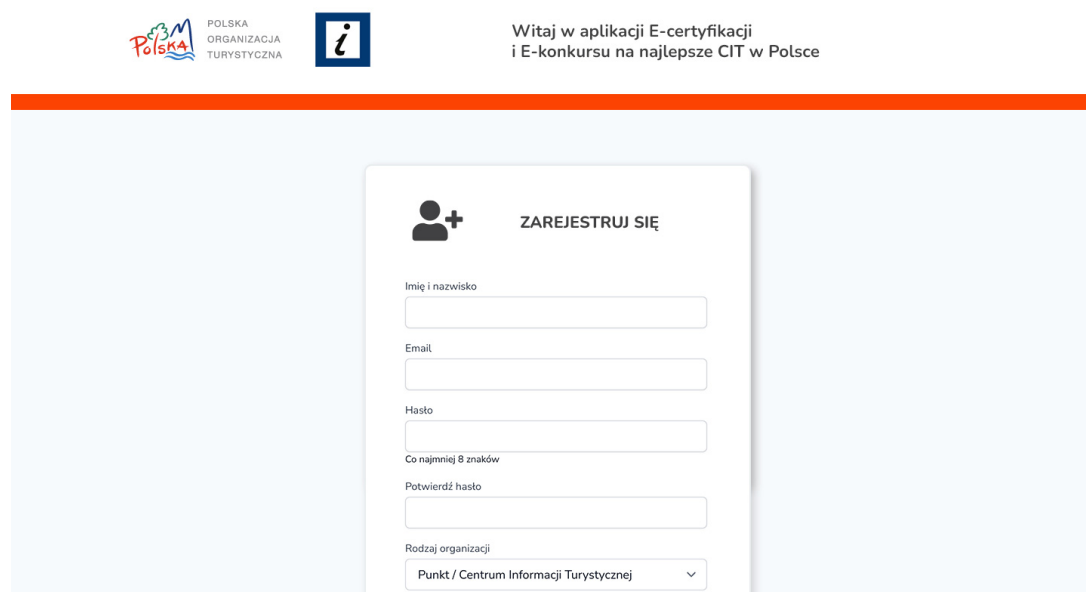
Polska

POLSKA
ORGANIZACJA
TURYSTYCZNA

i

Witaj w aplikacji E-certyfikacji
i E-konkursu na najlepsze CIT w Polsce

ZAREJESTRUJ SIĘ

Imię i nazwisko

Email

Hasło

Co najmniej 8 znaków

Potwierdź hasło

Rodzaj organizacji

Punkt / Centrum Informacji Turystycznej